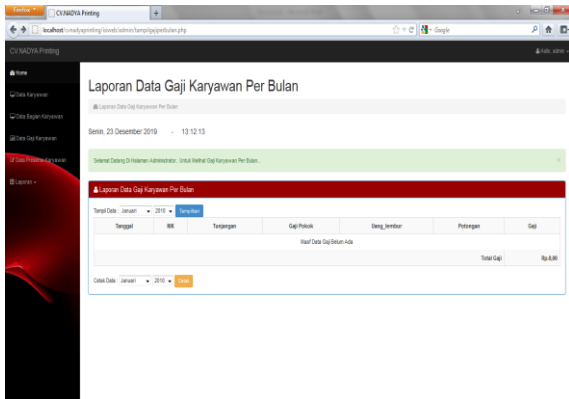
Firefox CV.NADYA Printing +

localhost/cvnadyaprinting/sisweb/admin/tampilgajiperbulan.php

Google

CV.NADYA Printing

Hafiz, admin

Home

Data Karyawan

Data Bagian Karyawan

Data Gaji Karyawan

Data Presensi Karyawan

Laporan

Laporan Data Gaji Karyawan Per Bulan

Laporan Data Gaji Karyawan Per Bulan

Senin, 23 Desember 2019 - 13:12:13

Selamat Datang Di Halaman Administrator.. Untuk Melihat Gaji Karyawan Per Bulan..

×

Laporan Data Gaji Karyawan Per Bulan

Tampil Data : Januari 2018 Tampilkan

| Tanggal | NIK | Tunjangan | Gaji Pokok | Uang_lembur | Potongan | Gaji |
|---|---|---|---|---|---|---|
| Maaf Data Gaji Belum Ada | | | | | | |
| | | | | | Total Gaji | Rp.0,00 |

Cetak Data : Januari 2018 Cetak